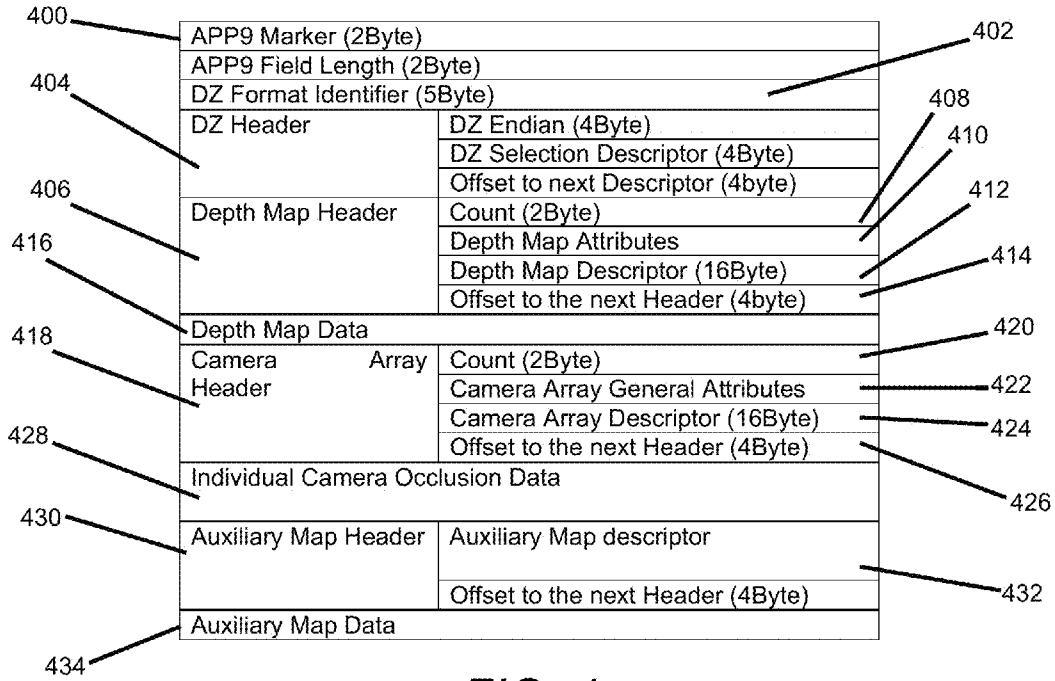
400
APP9 Marker (2Byte)
402
APP9 Field Length (2Byte)
DZ Format Identifier (5Byte)
404

| | |
|---|---|
| DZ Header | DZ Endian (4Byte) |
| | DZ Selection Descriptor (4Byte) |
| | Offset to next Descriptor (4byte) |
| Depth Map Header | Count (2Byte) |
| | Depth Map Attributes |
| | Depth Map Descriptor (16Byte) |
| | Offset to the next Header (4byte) |
| Depth Map Data | |
| Camera Array Header | Count (2Byte) |
| | Camera Array General Attributes |
| | Camera Array Descriptor (16Byte) |
| | Offset to the next Header (4Byte) |
| Individual Camera Occlusion Data | |
| Auxiliary Map Header | Auxiliary Map descriptor |
| | Offset to the next Header (4Byte) |
| Auxiliary Map Data | |

408
410
406
412
416
414
420
418
422
424
428
426
430
432
434